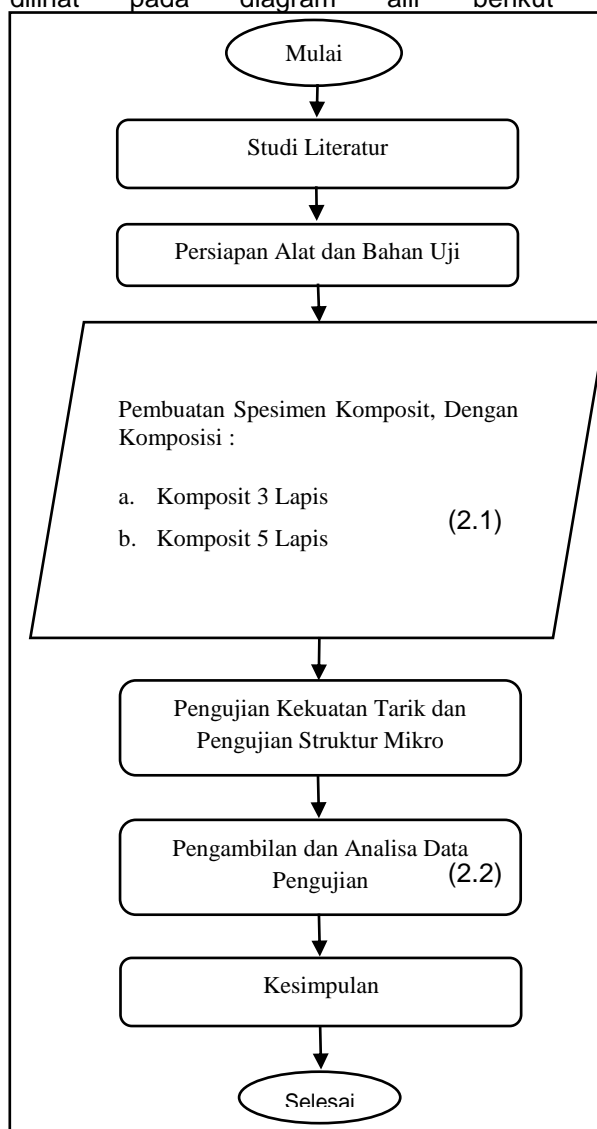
dilihat pada diagram alir berikut

Mulai

Studi Literatur

Persiapan Alat dan Bahan Uji

Pembuatan Spesimen Komposit, Dengan Komposisi :

a. Komposit 3 Lapis

b. Komposit 5 Lapis

(2.1)

Pengujian Kekuatan Tarik dan Pengujian Struktur Mikro

Pengambilan dan Analisa Data Pengujian

(2.2)

Kesimpulan

Selesai